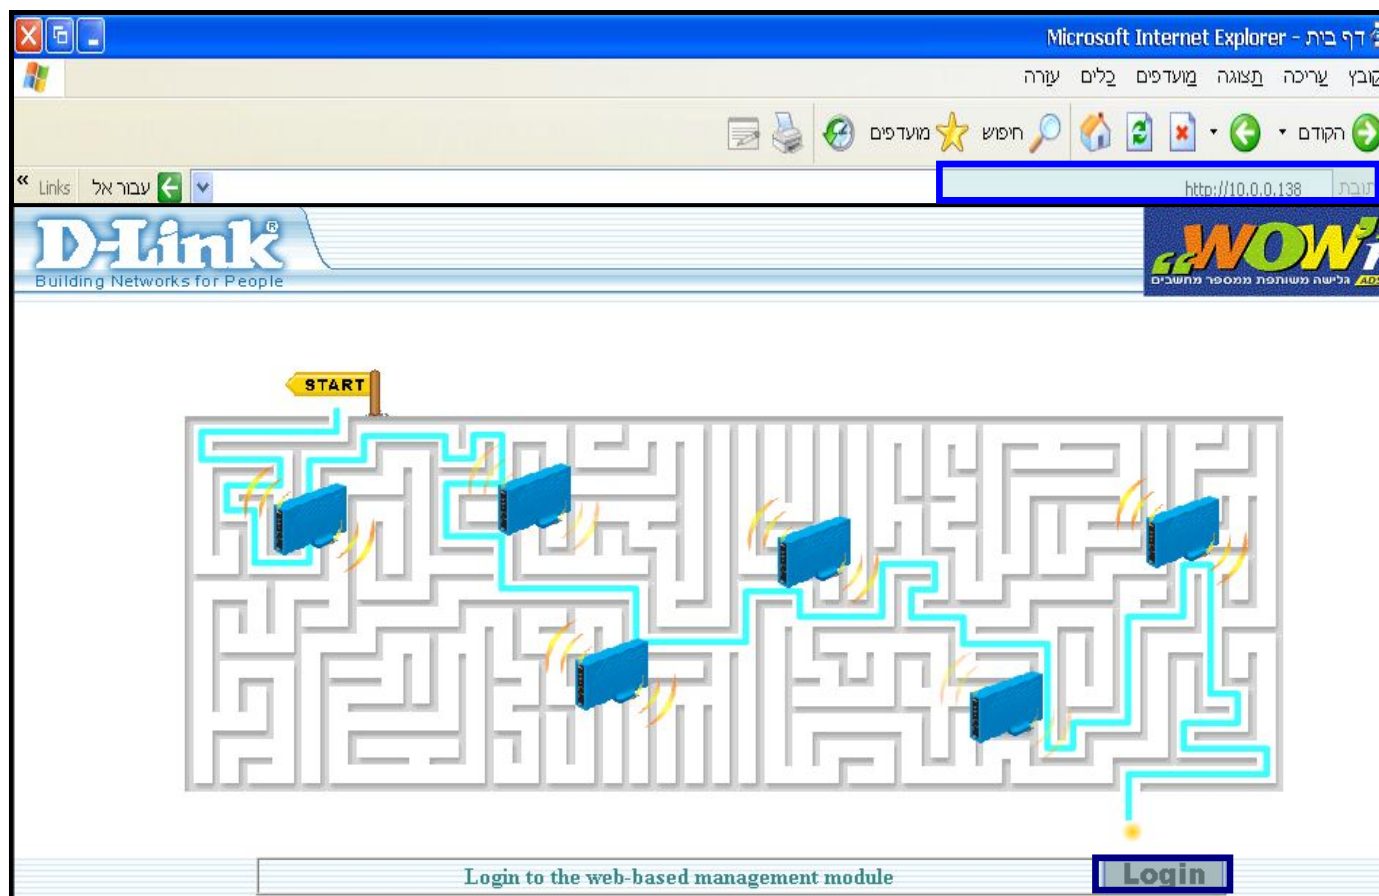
דף בית - Microsoft Internet Explorer

קובץ עריכה תצוגה מועדפים כלים עזרה

הקודם חיפוש מועדפים

כתובת http://10.0.0.138

עבור אל Links »

D-Link
Building Networks for People

WOW
ADSL גלישה משותפת ממספר מחשבים

START

Login to the web-based management module

Login